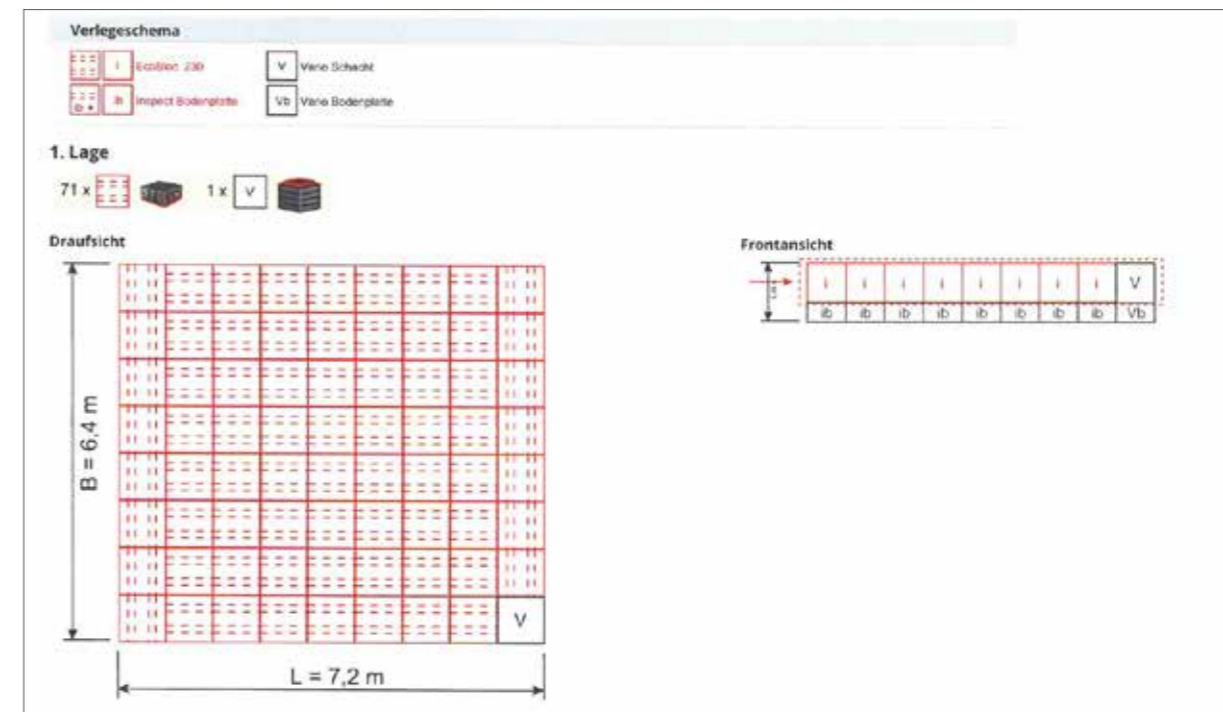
Verlegeschema

i Ecobloc 230

ib Inspect Bodenplatte

V Vario Schacht

Vb Vario Bodenplatte

1. Lage

71 x 1 x V

Draufsicht

B = 6,4 m

V

L = 7,2 m

Frontansicht

| i | i | i | i | i | i | i | i | V |
|---|---|---|---|---|---|---|---|---|
| ib | ib | ib | ib | ib | ib | ib | ib | Vb |